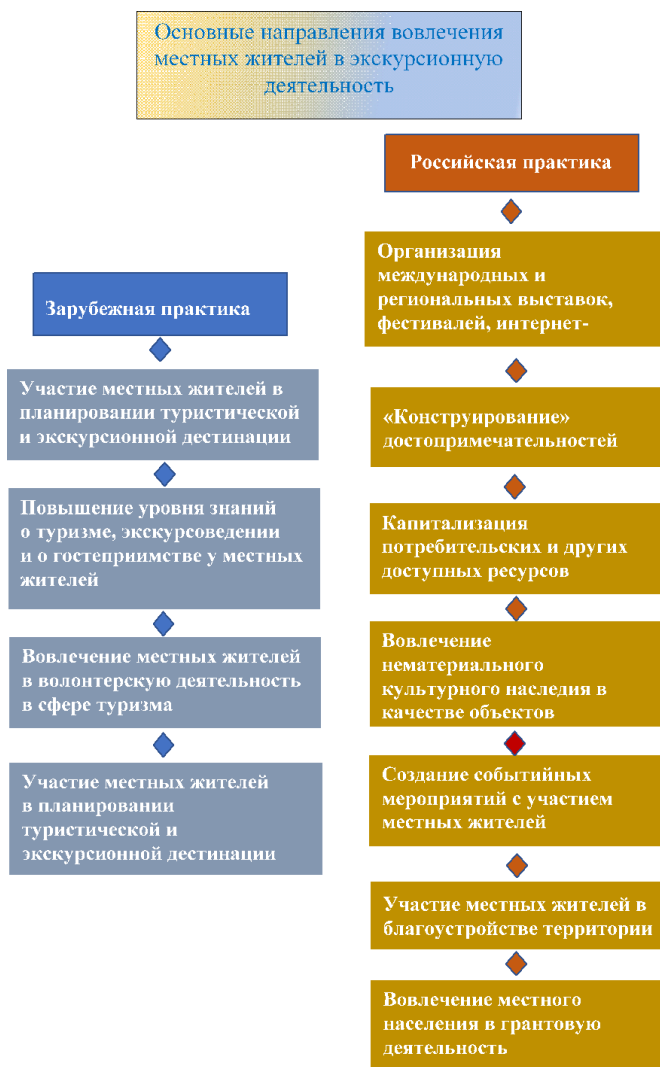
Основные направления вовлечения местных жителей в экскурсионную деятельность

Российская практика

Организация международных и региональных выставок, фестивалей, интернет-

«Конструирование» достопримечательностей

Капитализация потребительских и других доступных ресурсов

Вовлечение нематериального культурного наследия в качестве объектов

Создание событийных мероприятий с участием местных жителей

Участие местных жителей в благоустройстве территории

Вовлечение местного населения в грантовую деятельность

Зарубежная практика

Участие местных жителей в планировании туристической и экскурсионной дестинации

Повышение уровня знаний о туризме, экскурсоведении и о гостеприимстве у местных жителей

Вовлечение местных жителей в волонтерскую деятельность в сфере туризма

Участие местных жителей в планировании туристической и экскурсионной дестинации